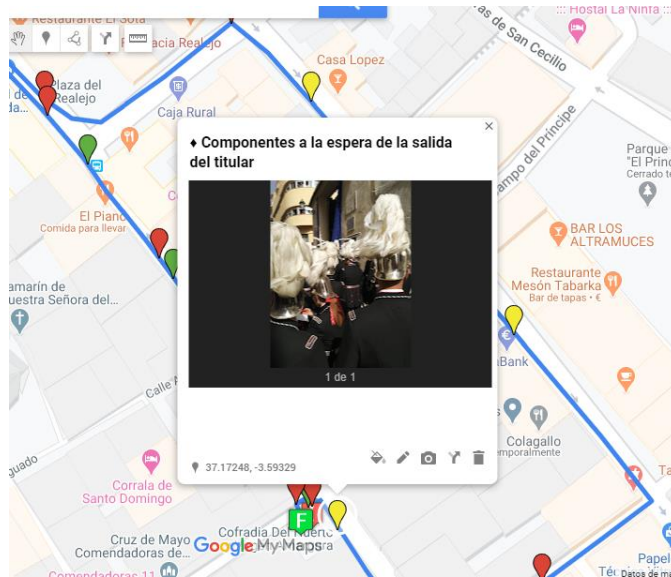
Restaurante El Sota
acia Realejo
Hostal La Niña
as de San Cecilio
Plaza del Realejo
Casa Lopez
Caja Rural
Componentes a la espera de la salida del titular
×
1 de 1
37.17248, -3.59329
Parque "El Prin
Cerrado te
ampo del Príncipe
El Piano
Comida para llevar
BAR LOS ALTRAMUCES
Restaurante Mesón Tabarka
Bar de tapas · €
amarín de uestra Señora del...
Calle
Bank
Colagallo
emporalmente
Corrala de Santo Domingo
Cruz de Mayo Comendadoras de...
Cofradía Del Nuevo
Google My Maps
Comendadoras 11
Papel
Datos de m
uado